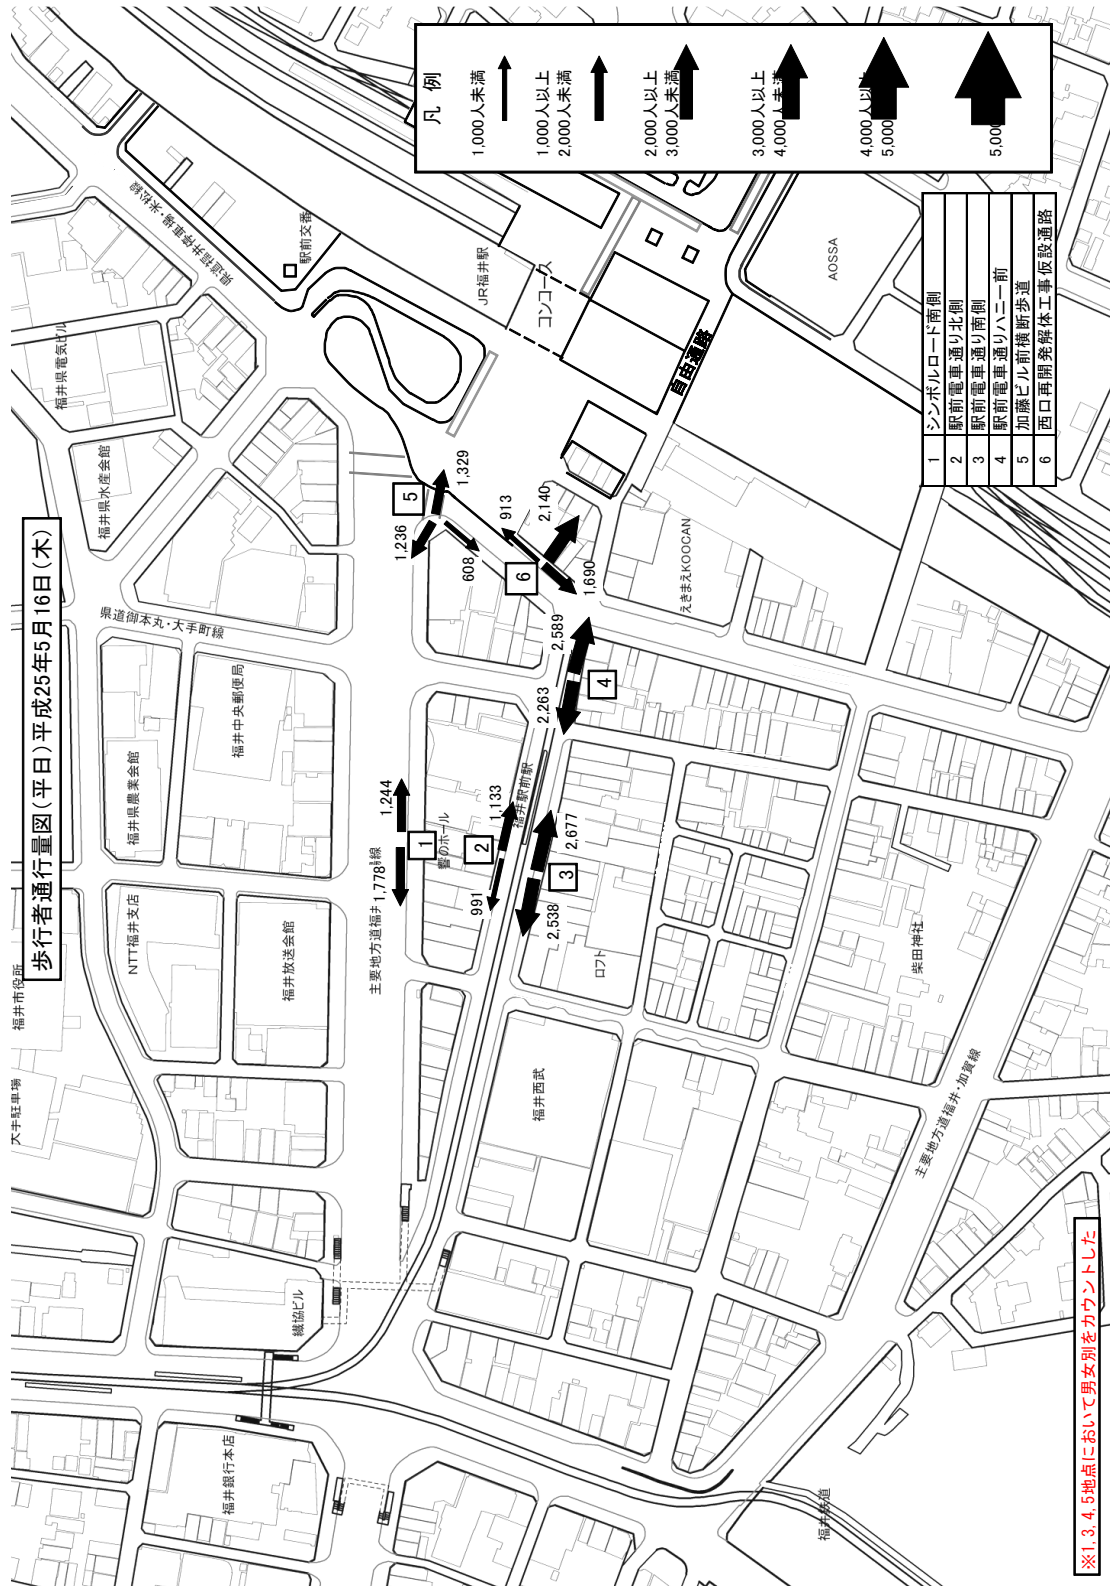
歩行者通行量図（平日）平成25年5月16日（木）

凡例
1,000人未満
1,000人以上 2,000人未満
2,000人以上 3,000人未満
3,000人以上 4,000人未満
4,000人以上 5,000人未満
5,000人以上

| 1 | シンボルロード南側 |
|---|---|
| 2 | 駅前電車通り北側 |
| 3 | 駅前電車通り南側 |
| 4 | 駅前電車通りハニー前 |
| 5 | 加藤ビル前横断歩道 |
| 6 | 西口再開発解体工事仮設通路 |

福井県電気ビル
福井県水産会館
県道御本丸・大手町線
福井中央郵便局
福井県農業会館
NTT福井支店
福井放送会館
福井市役所
大手駅車場
繊協ビル
福井銀行本店
福井西武
ロフト
響のホール
福井駅前駅
主要地方道福井1,778線
主要地方道福井・加賀線
柴田神社
えきまえKOOGAN
AOSSA
JR福井駅
コンコース
自由通路
駅前交番
福井駅

1,244
1,778
1,133
991
2,677
2,538
2,263
2,589
1,329
1,236
608
913
2,140
1,690

※1,3,4,5地点において男女別をカウントした